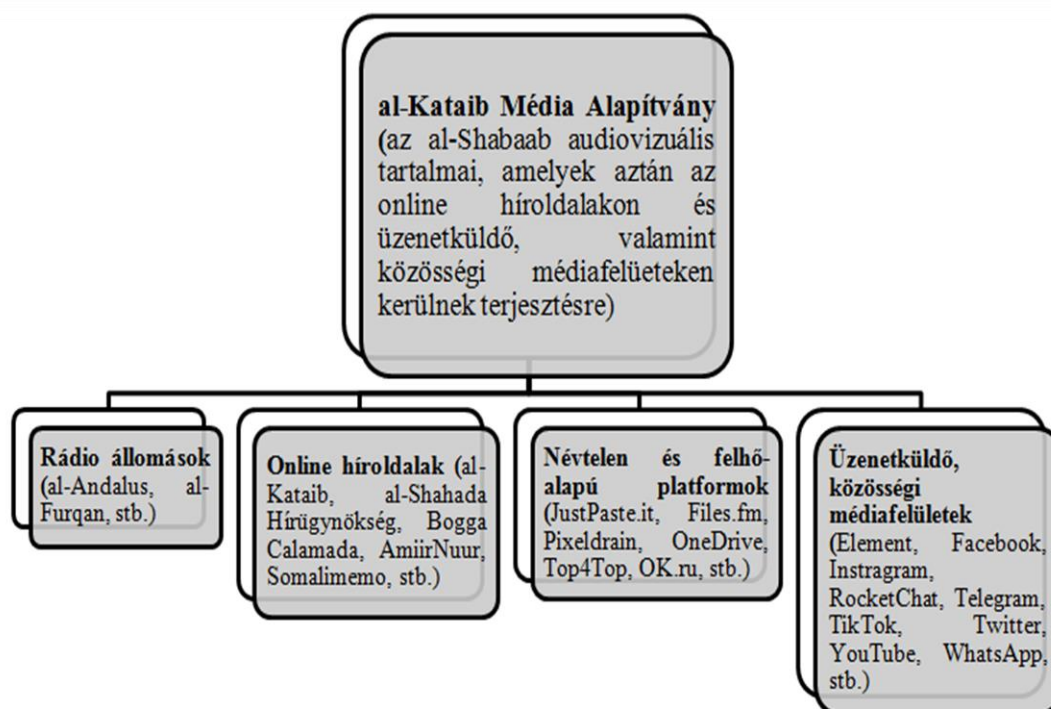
al-Kataib Média Alapítvány (az al-Shabaab audiovizuális tartalmai, amelyek aztán az online híroldalakon és üzenetküldő, valamint közösségi médiafelüeteken kerülnek terjesztésre)

Rádió állomások (al-Andalus, al-Furqan, stb.)

Online híroldalak (al-Kataib, al-Shahada Hírügynökség, Bogga Calamada, AmiirNuur, Somalimemo, stb.)

Névtelen és felhő-alapú platformok (JustPaste.it, Files.fm, Pixeldrain, OneDrive, Top4Top, OK.ru, stb.)

Üzenetküldő, közösségi médiafelületek (Element, Facebook, Instragram, RocketChat, Telegram, TikTok, Twitter, YouTube, WhatsApp, stb.)